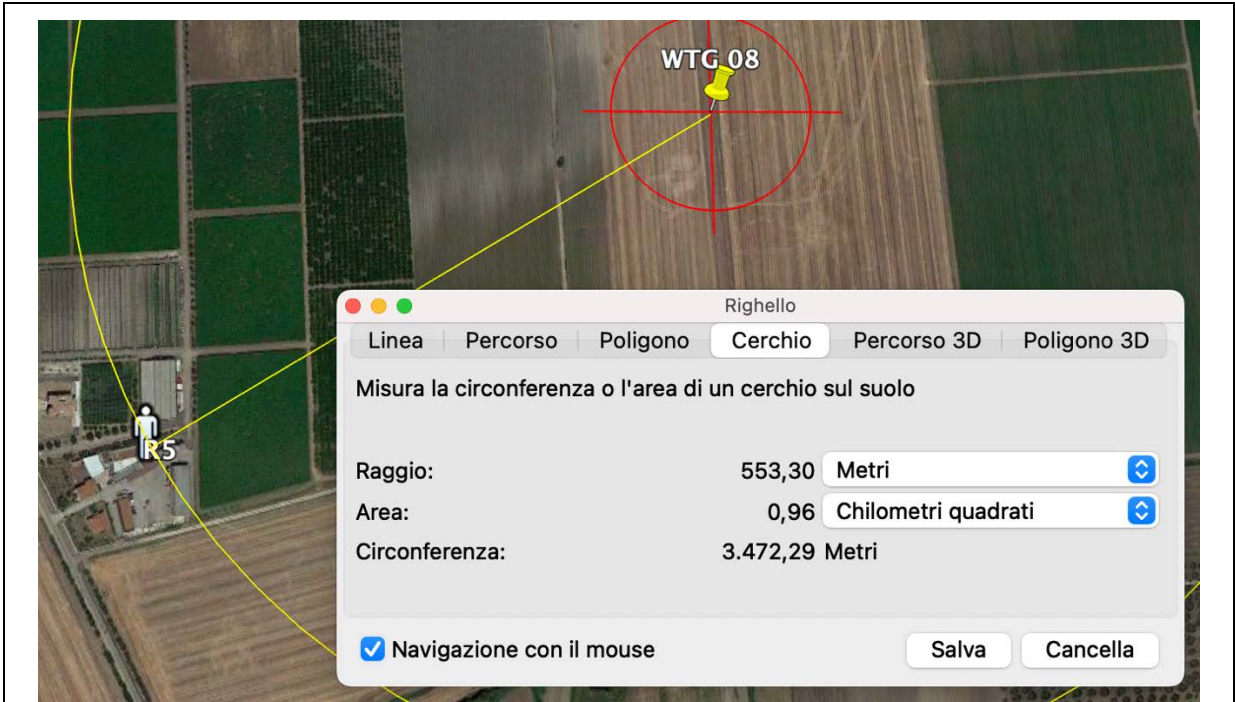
WTG 08

R5

Righello

Linea | Percorso | Poligono | Cerchio | Percorso 3D | Poligono 3D

Misura la circonferenza o l'area di un cerchio sul suolo

Raggio: 553,30 Metri
Area: 0,96 Chilometri quadrati
Circonferenza: 3.472,29 Metri

Navigazione con il mouse

Salva

Cancella